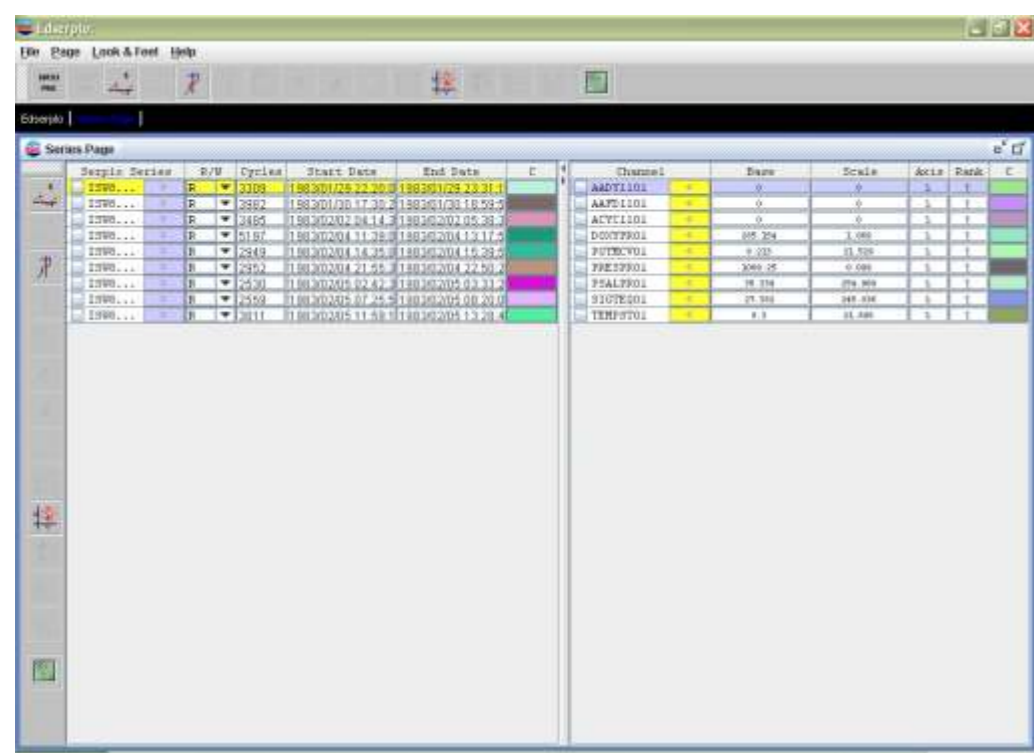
Edserplo

File Page Look & Feel Help

Edserplo | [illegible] |

Series Page

| Serplo Series | | R/U | Cycles | Start Date | End Date | C |
|---|---|---|---|---|---|---|
| ISV8... | | R | 3309 | 1983/01/29 22:20:3 | 1983/01/29 23:31:1 | |
| ISV8... | | R | 3982 | 1983/01/30 17:30:2 | 1983/01/30 18:59:5 | |
| ISV8... | | R | 3485 | 1983/02/02 04:14:3 | 1983/02/02 05:38:3 | |
| ISV8... | | R | 5197 | 1983/02/04 11:38:0 | 1983/02/04 13:17:5 | |
| ISV8... | | R | 2949 | 1983/02/04 14:35:0 | 1983/02/04 15:39:5 | |
| ISV8... | | R | 2952 | 1983/02/04 21:55:3 | 1983/02/04 22:50:2 | |
| ISV8... | | R | 2530 | 1983/02/05 02:42:3 | 1983/02/05 03:31:2 | |
| ISV8... | | R | 2559 | 1983/02/05 07:25:5 | 1983/02/05 08:20:0 | |
| ISV8... | | R | 3011 | 1983/02/05 11:59:1 | 1983/02/05 13:20:4 | |

| Channel | | Base | Scale | Axis | Rank | C |
|---|---|---|---|---|---|---|
| AADYI101 | | 0 | 0 | 1 | T | |
| AAFDI101 | | 0 | 0 | 1 | T | |
| ACYCI101 | | 0 | 0 | 1 | T | |
| DOXYFR01 | | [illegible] | 1.000 | 1 | T | |
| POTNCV01 | | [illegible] | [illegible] | 1 | T | |
| PRESFR01 | | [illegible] | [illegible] | 1 | T | |
| PSALFR01 | | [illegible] | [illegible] | 1 | T | |
| SIGTEG01 | | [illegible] | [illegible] | 1 | T | |
| TEMPST01 | | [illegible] | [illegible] | 1 | T | |